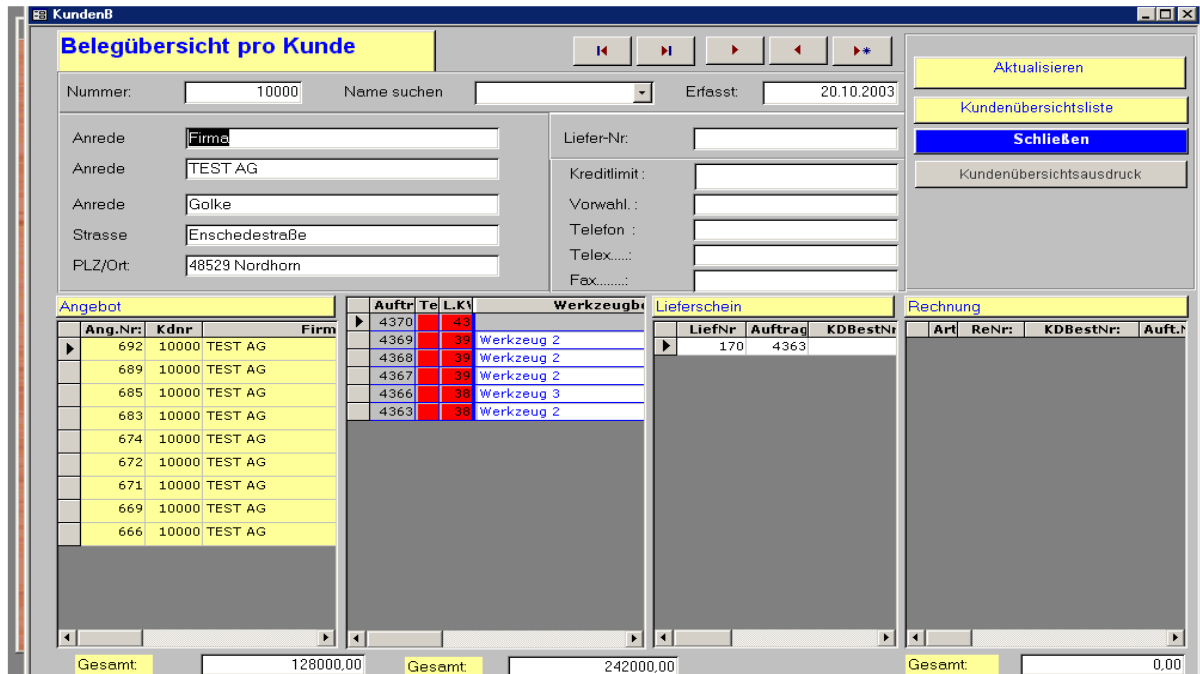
KundenB

Belegübersicht pro Kunde

Aktualisieren

Kundenübersichtsliste

Schließen

Kundenübersichtsausdruck

Nummer: 10000 Name suchen Erfasst: 20.10.2003

Anrede Firma

Anrede TEST AG

Anrede Golke

Strasse Enschedestraße

PLZ/Ort: 48529 Nordhorn

Liefer-Nr:

Kreditlimit :

Vorwahl. :

Telefon :

Telex.....:

Fax........:

Angebot

| Ang.Nr: | Kdnr | Firm |
|---|---|---|
| 692 | 10000 | TEST AG |
| 689 | 10000 | TEST AG |
| 685 | 10000 | TEST AG |
| 683 | 10000 | TEST AG |
| 674 | 10000 | TEST AG |
| 672 | 10000 | TEST AG |
| 671 | 10000 | TEST AG |
| 669 | 10000 | TEST AG |
| 666 | 10000 | TEST AG |

| Auftr | Te | L.K | Werkzeugb |
|---|---|---|---|
| 4370 | | 43 | |
| 4369 | | 39 | Werkzeug 2 |
| 4368 | | 39 | Werkzeug 2 |
| 4367 | | 39 | Werkzeug 2 |
| 4366 | | 38 | Werkzeug 3 |
| 4363 | | 38 | Werkzeug 2 |

Lieferschein

| LiefNr | Auftrag | KDBestNr |
|---|---|---|
| 170 | 4363 | |

Rechnung

| Art | ReNr: | KDBestNr: | Auft.N |
|---|---|---|---|

Gesamt: 128000,00

Gesamt: 242000,00

Gesamt: 0,00